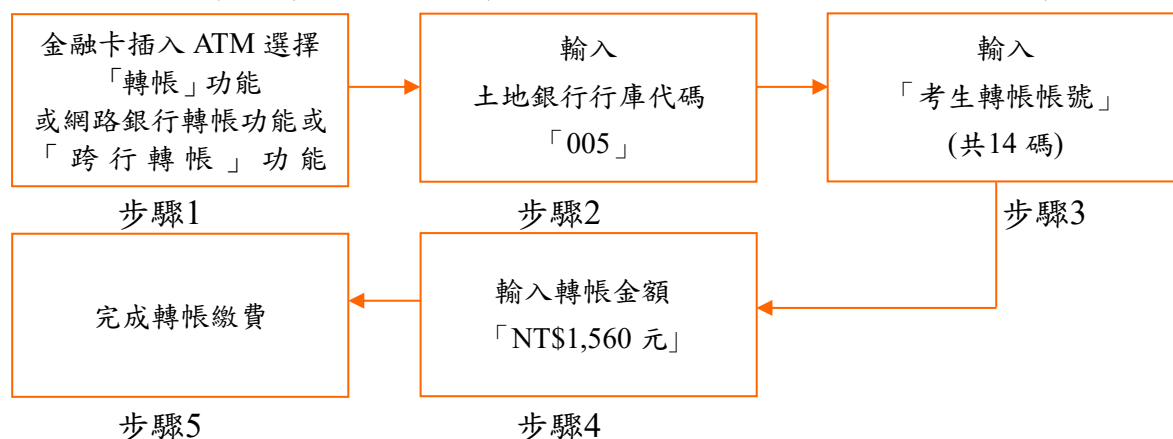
金融卡插入 ATM 選擇「轉帳」功能或網路銀行轉帳功能或「跨行轉帳」功能

步驟1

輸入
土地銀行行庫代碼
「005」

步驟2

輸入
「考生轉帳帳號」
(共14 碼)

步驟3

輸入轉帳金額
「NT$1,560 元」

步驟4

完成轉帳繳費

步驟5